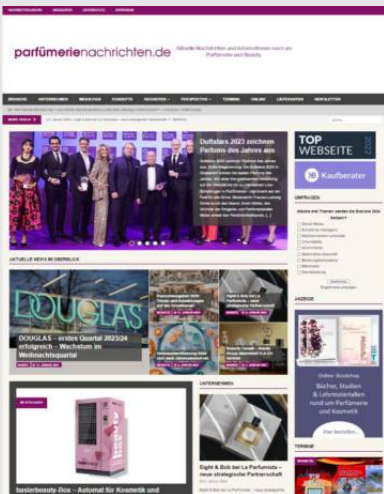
parfümerienachrichten.de

Duftstars 2023 zeichnen Parfums des Jahres aus

AKTUELLE NEWS IM ÜBERBLICK

DOUGLAS

DOUGLAS – erstes Quartal 2023/24 erfolgreich – Wachstum im Weihnachtsquartal

TOP WEBSEITE

Kaufberater

UMFRAGEN

ANZEIGE

Online-Bookshop
Bücher, Studien & Lehrmaterialien rund um Parfümerie und Kosmetik

UNTERNEHMEN

Eight & Bob bei La Parfumista – neue strategische Partnerschaft

TERMINE

basierbeauty-Box – Automat für Kosmetik und